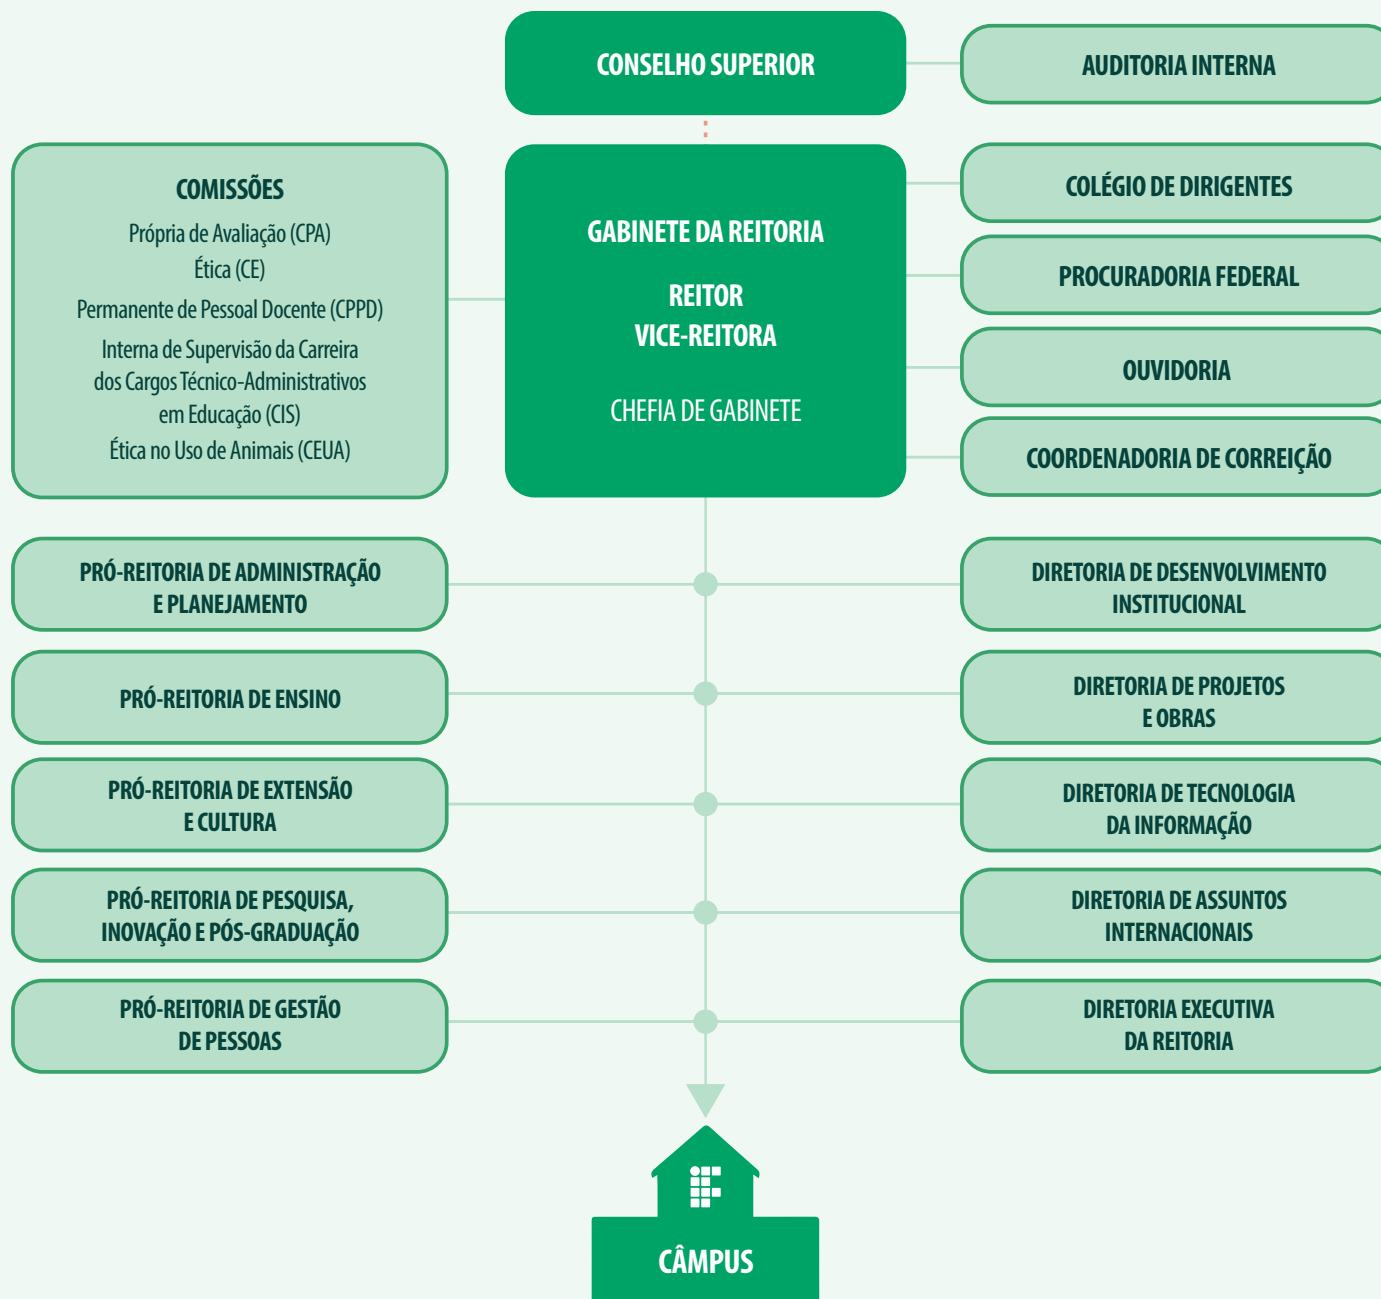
CONSELHO SUPERIOR

AUDITORIA INTERNA

COMISSÕES
Própria de Avaliação (CPA)
Ética (CE)
Permanente de Pessoal Docente (CPPD)
Interna de Supervisão da Carreira dos Cargos Técnico-Administrativos em Educação (CIS)
Ética no Uso de Animais (CEUA)

GABINETE DA REITORIA

REITOR
VICE-REITORA

CHEFIA DE GABINETE

COLÉGIO DE DIRIGENTES

PROCURADORIA FEDERAL

OUVIDORIA

COORDENADORIA DE CORREIÇÃO

PRÓ-REITORIA DE ADMINISTRAÇÃO E PLANEJAMENTO

DIRETORIA DE DESENVOLVIMENTO INSTITUCIONAL

PRÓ-REITORIA DE ENSINO

DIRETORIA DE PROJETOS E OBRAS

PRÓ-REITORIA DE EXTENSÃO E CULTURA

DIRETORIA DE TECNOLOGIA DA INFORMAÇÃO

PRÓ-REITORIA DE PESQUISA, INOVAÇÃO E PÓS-GRADUAÇÃO

DIRETORIA DE ASSUNTOS INTERNACIONAIS

PRÓ-REITORIA DE GESTÃO DE PESSOAS

DIRETORIA EXECUTIVA DA REITORIA

CÂMPUS